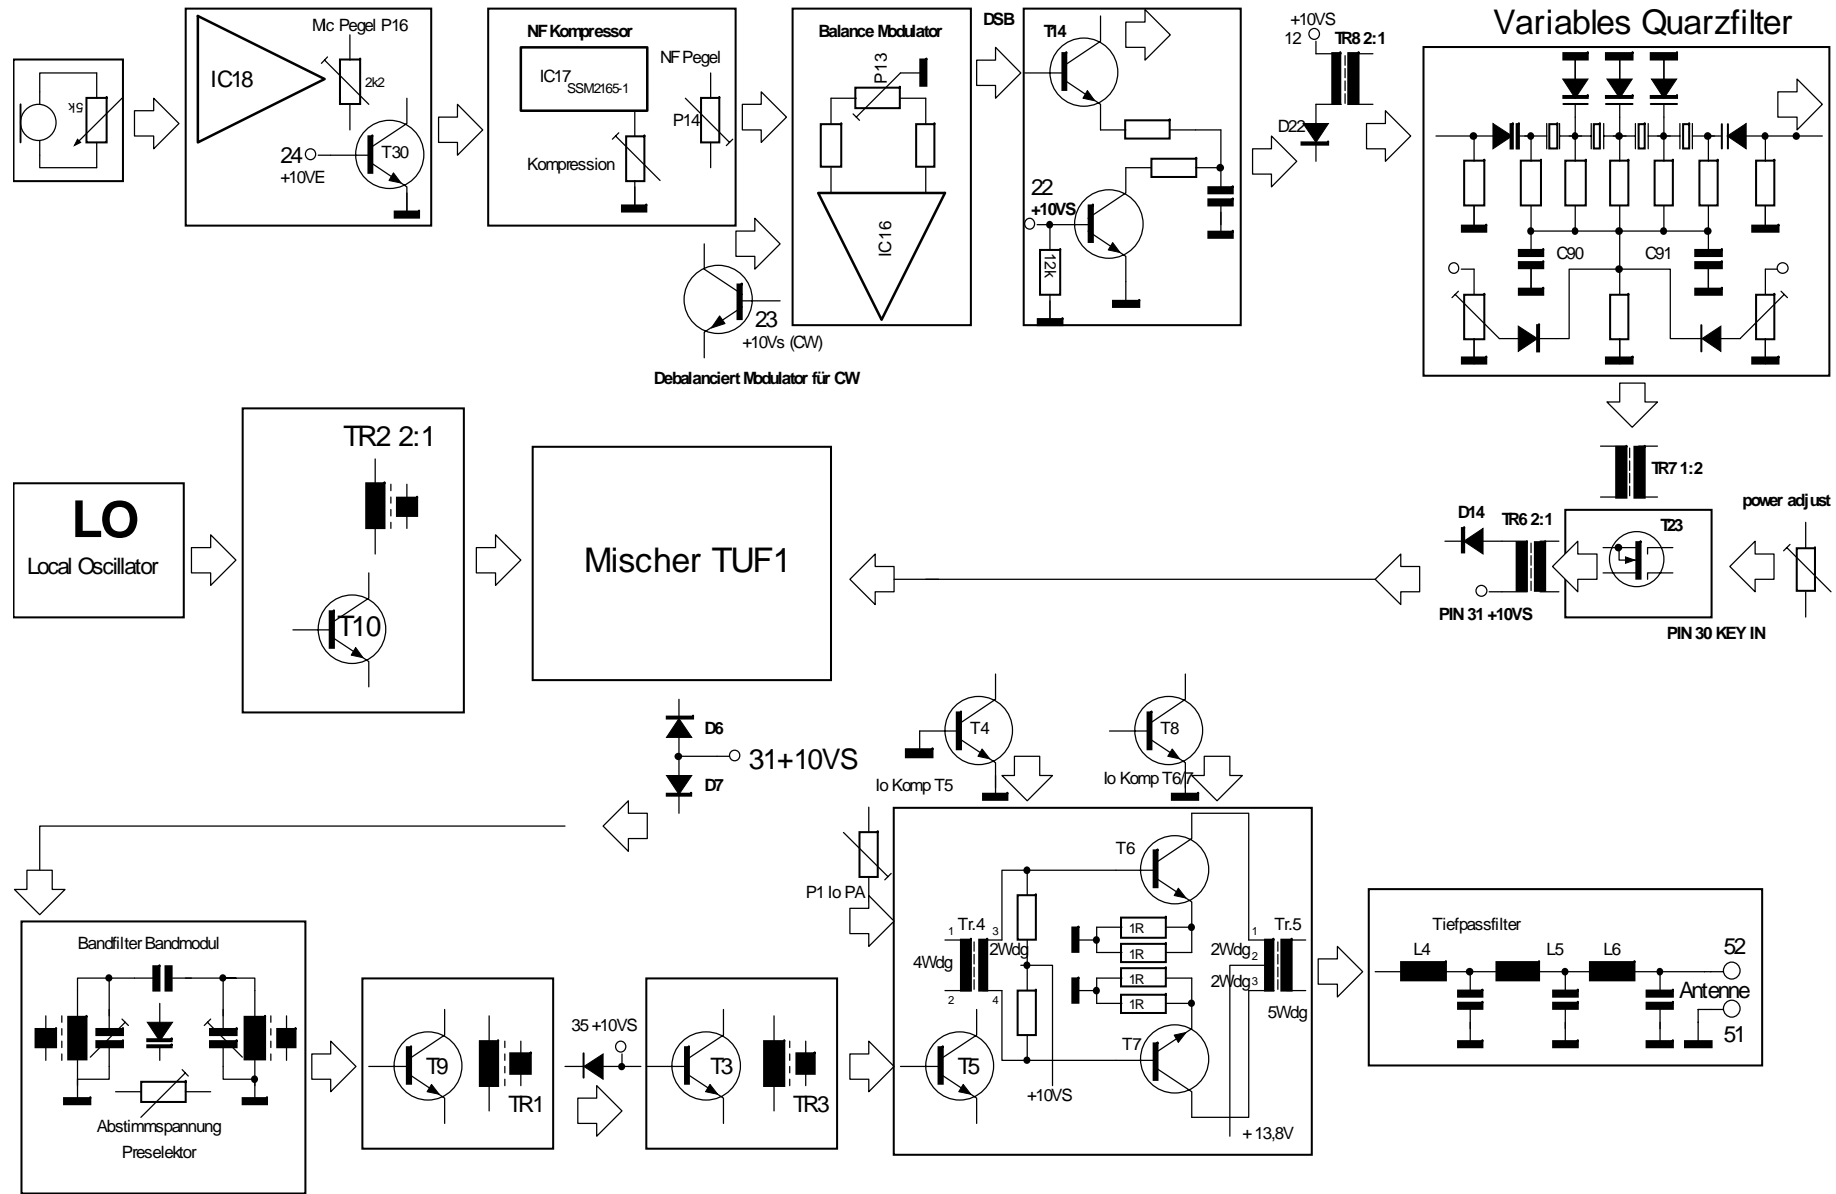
5k

Mc Pegel P16
IC18
2k2
24
+10VE
T30

NF Kompressor
IC17 SSM2165-1
NF Pegel
P14
Kompression

Balance Modulator
P13
IC16

23
+10Vs (CW)
Debalanciert Modulator für CW

DSB
T14
22
+10VS
12k

+10VS
12
TR8 2:1
D22

Variables Quarzfilter
C90
C91

TR7 1:2
power adjust
D14
TR6 2:1
T23
PIN 31 +10VS
PIN 30 KEY IN

LO
Local Oscillator

TR2 2:1
T10

Mischer TUF1

D6
31+10VS
D7

T4
Io Komp T5
T8
Io Komp T6/7

P1 Io PA
T6
Tr.4
1
3
2Wdg
4Wdg
2
4
1R
1R
1R
1R
2Wdg
1
2
2Wdg
3
Tr.5
5Wdg
T7
T5
+10VS
+ 13,8V

Tiefpassfilter
L4
L5
L6
52
Antenne
51

Bandfilter Bandmodul
Abstimmspannung
Preselektor

T9
TR1
35 +10VS
T3
TR3